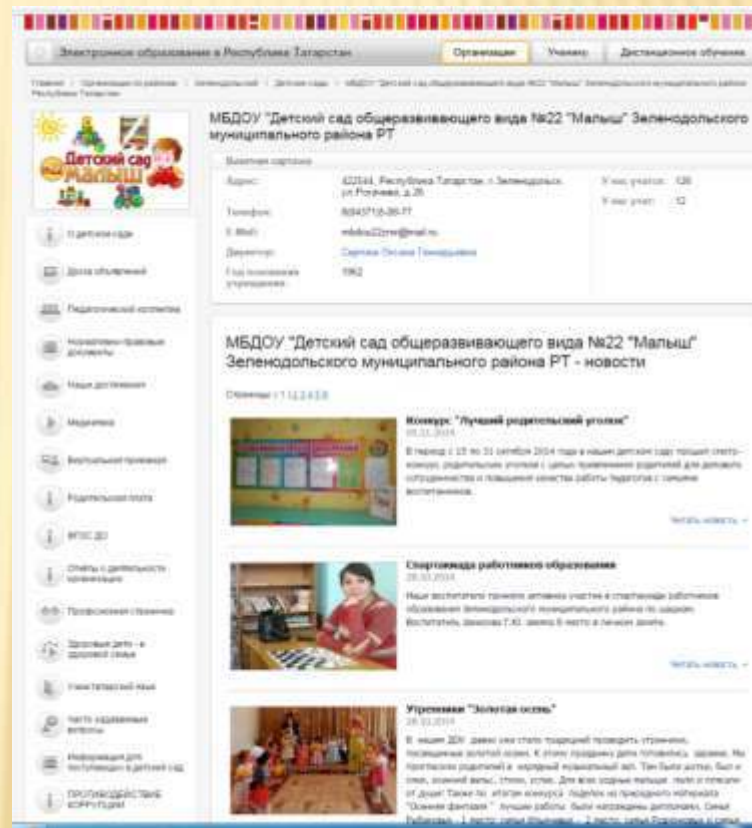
Электронное образование в Республике Татарстан

Организации

Ученику

Дистанционное обучение

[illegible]

МБДОУ "Детский сад общеразвивающего вида №22 "Малыш" Зеленодольского муниципального района РТ

Детский сад Малыш

Визитная карточка

Адрес: 422544, Республика Татарстан, г. Зеленодольск, ул.Россинка, д.26

Телефон: 8(84371)5-98-77

E-Mail: mbdou22zmr@mail.ru

Директор: Сергеева Оксана Геннадьевна

Год основания учреждения: 1962

У нас учатся: 126

У нас учат: 12

О детском саде

Доска объявлений

Педагогический коллектив

Нормативно-правовые документы

Наши достижения

Медиатека

Виртуальная приемная

Родительская плата

ФГОС ДО

Отчеты о деятельности организации

Профсоюзная страничка

Здоровые дети - в здоровой семье

Учим татарский язык

Часто задаваемые вопросы

Информация для поступающих в детский сад

ПРОТИВОДЕЙСТВИЕ КОРРУПЦИИ

МБДОУ "Детский сад общеразвивающего вида №22 "Малыш" Зеленодольского муниципального района РТ - новости

Страницы: 1 2 3 4 5 6

Конкурс: "Лучший родительский уголок"

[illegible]

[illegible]

Читать новость →

Спартакиада работников образования

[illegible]

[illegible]

Читать новость →

Утренники "Золотая осень"

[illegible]

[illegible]